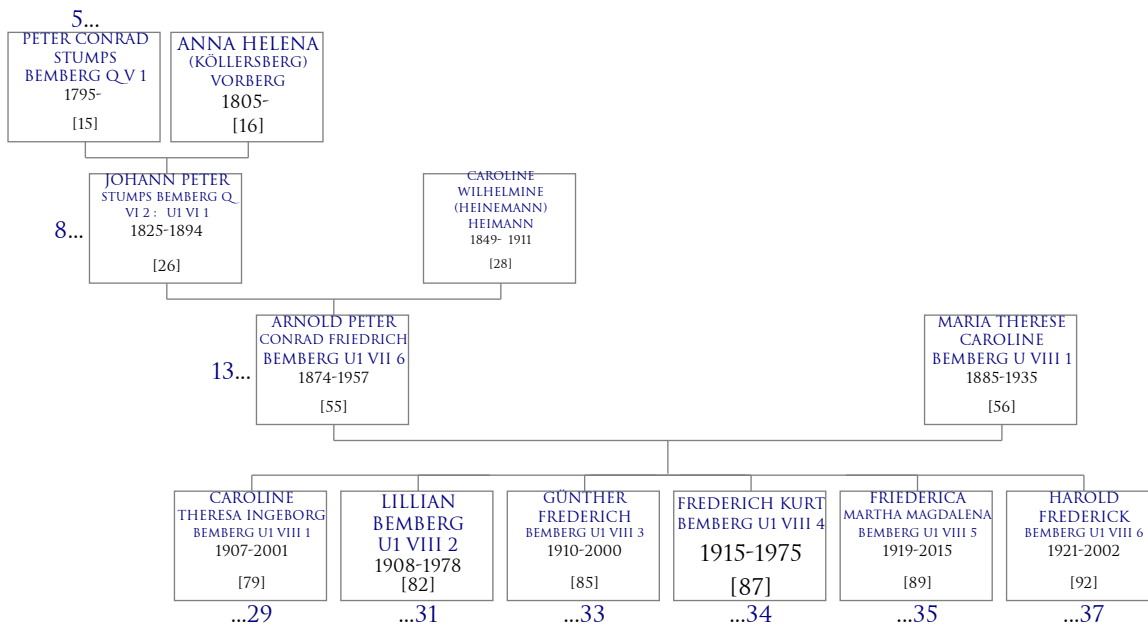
5...
PETER CONRAD STUMPS BEMBERG Q V 1
1795-
[15]

ANNA HELENA (KÖLLERSBERG) VORBERG
1805-
[16]

8...
JOHANN PETER STUMPS BEMBERG Q VI 2 : U1 VI 1
1825-1894
[26]

CAROLINE WILHELMINE (HEINEMANN) HEIMANN
1849- 1911
[28]

13...
ARNOLD PETER CONRAD FRIEDRICH BEMBERG U1 VII 6
1874-1957
[55]

MARIA THERESE CAROLINE BEMBERG U VIII 1
1885-1935
[56]

CAROLINE THERESA INGEBORG BEMBERG U1 VIII 1
1907-2001
[79]
...29

LILLIAN BEMBERG U1 VIII 2
1908-1978
[82]
...31

GÜNTHER FREDERICH BEMBERG U1 VIII 3
1910-2000
[85]
...33

FREDERICH KURT BEMBERG U1 VIII 4
1915-1975
[87]
...34

FRIEDERICA MARTHA MAGDALENA BEMBERG U1 VIII 5
1919-2015
[89]
...35

HAROLD FREDERICK BEMBERG U1 VIII 6
1921-2002
[92]
...37